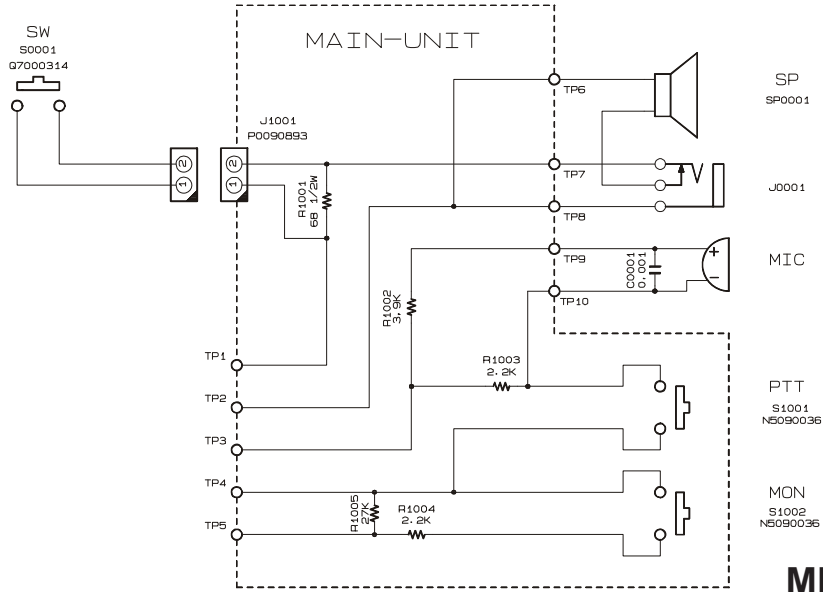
SW
S0001
Q7000314

MAIN-UNIT

J1001
P0090893

②
①
②
①

R1001
68 1/2W

TP6
TP7
TP8
TP9
TP10

SP
SP0001

J0001

C0001
0.001

MIC

R1002
3.9K

R1003
2.2K

TP1
TP2
TP3
TP4
TP5

PTT
S1001
N5090036

R1005
27K

R1004
2.2K

MON
S1002
N5090036

MI